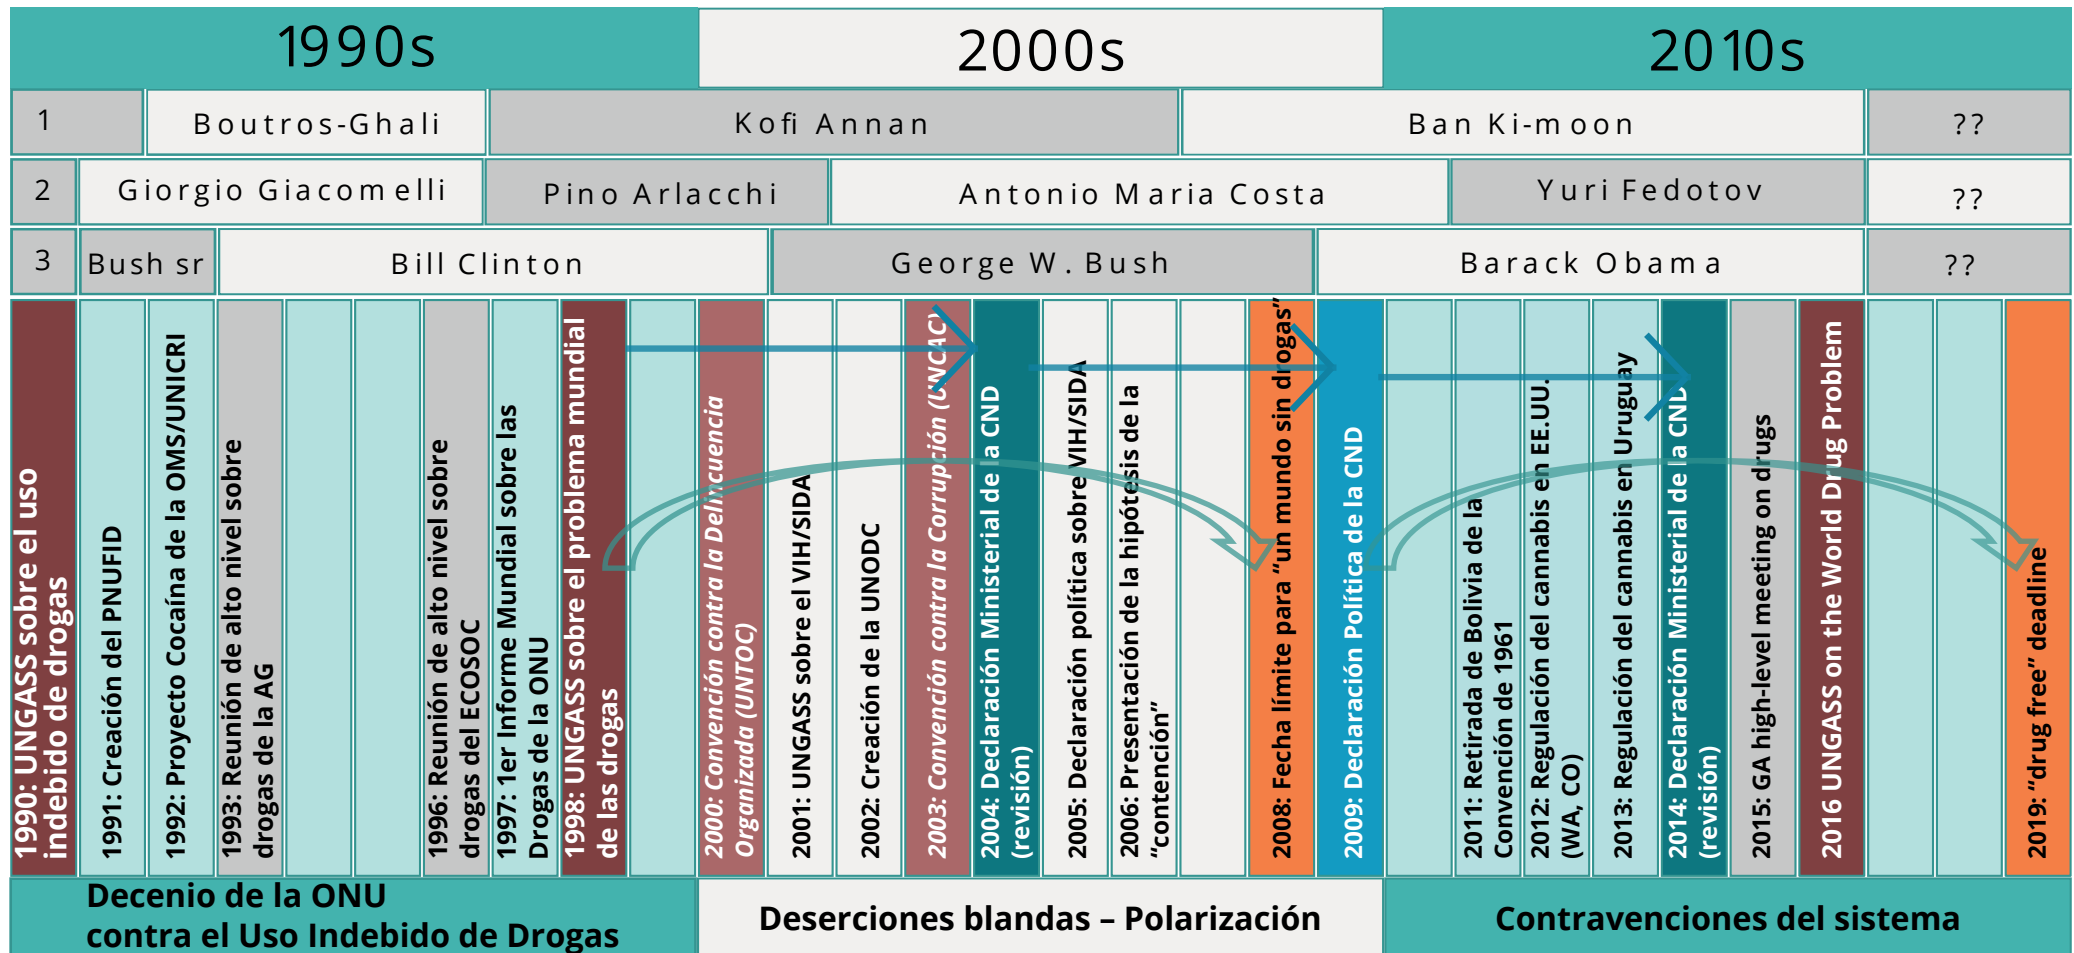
| 1990s | 2000s | 2010s |
|---|---|---|

| 1 | Boutros-Ghali | Kofi Annan | Ban Ki-moon | ?? |
|---|---|---|---|---|
| 2 | Giorgio Giacomelli | Pino Arlacchi | Antonio Maria Costa | Yuri Fedotov | ?? |
| 3 | Bush sr | Bill Clinton | George W. Bush | Barack Obama | ?? |

1990: UNGASS sobre el uso indebido de drogas

1991: Creación del PNUFID

1992: Proyecto Cocaína de la OMS/UNICRI

1993: Reunión de alto nivel sobre drogas de la AG

1996: Reunión de alto nivel sobre drogas del ECOSOC

1997: 1er Informe Mundial sobre las Drogas de la ONU

1998: UNGASS sobre el problema mundial de las drogas

2000: Convención contra la Delincuencia Organizada (UNTOC)

2001: UNGASS sobre el VIH/SIDA

2002: Creación de la UNODC

2003: Convención contra la Corrupción (UNCAC)

2004: Declaración Ministerial de la CND (revisión)

2005: Declaración política sobre VIH/SIDA

2006: Presentación de la hipótesis de la "contención"

2008: Fecha límite para "un mundo sin drogas"

2009: Declaración Política de la CND

2011: Retirada de Bolivia de la Convención de 1961

2012: Regulación del cannabis en EE.UU. (WA, CO)

2013: Regulación del cannabis en Uruguay

2014: Declaración Ministerial de la CND (revisión)

2015: GA high-level meeting on drugs

2016 UNGASS on the World Drug Problem

2019: "drug free" deadline

Decenio de la ONU contra el Uso Indebido de Drogas

Deserciones blandas – Polarización

Contravenciones del sistema